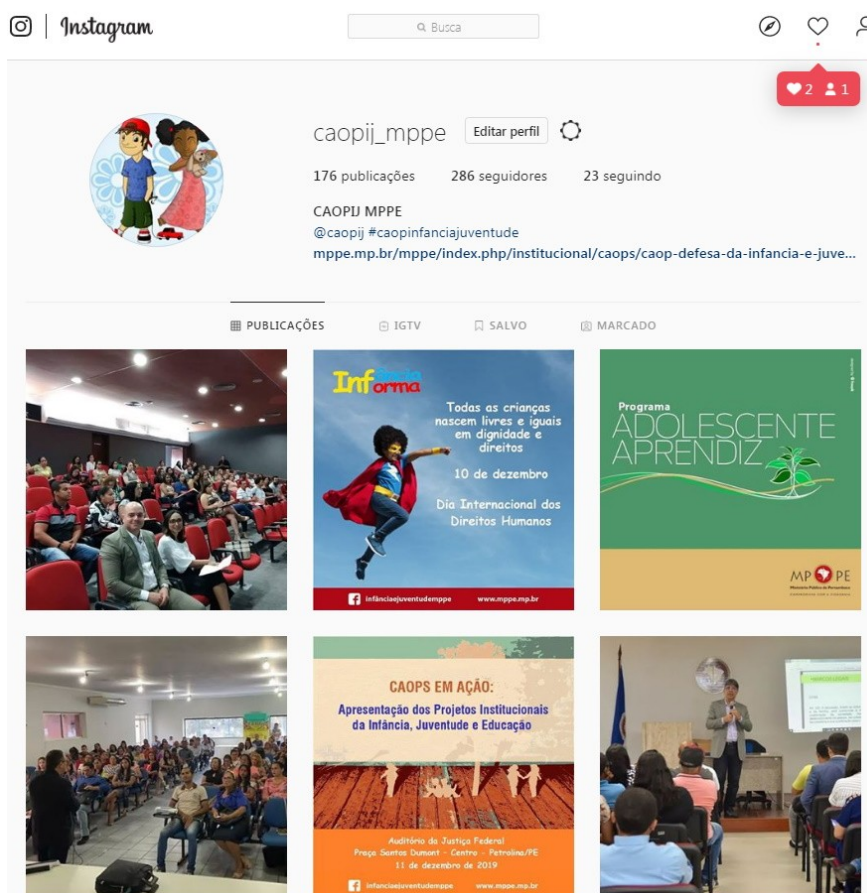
Instagram

Busca

2 1

caopij_mppe Editar perfil

176 publicações 286 seguidores 23 seguindo

CAOPIJ MPPE
@caopij #caopinfanciajuventude
mppe.mp.br/mppe/index.php/institucional/caops/caop-defesa-da-infancia-e-juve...

PUBLICAÇÕES IGTV SALVO MARCADO

Informa

Todas as crianças nascem livres e iguais em dignidade e direitos

10 de dezembro

Dia Internacional dos Direitos Humanos

infânciajuventudemppe www.mppe.mp.br

Programa
ADOLESCENTE APRENDIZ

MPPE

CAOPS EM AÇÃO:
Apresentação dos Projetos Institucionais da Infância, Juventude e Educação

Auditório da Justiça Federal
Praça Santos Dumont - Centro - Petrolina/PE
11 de dezembro de 2019

infanciajuventudemppe www.mppe.mp.br